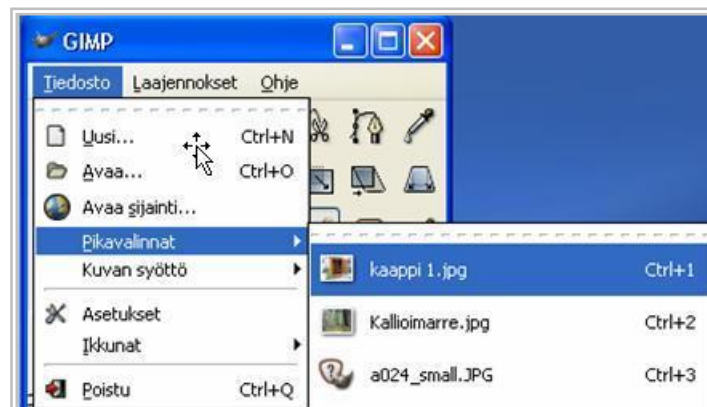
GIMP

Tiedosto Laajennokset Ohje

Uusi... Ctrl+N
Avaa... Ctrl+O
Avaa sijainti...
Pikavalinnat
Kuvan syöttö
Asetukset
Ikkunat
Poistu Ctrl+Q

kaappi 1.jpg Ctrl+1
Kallioimarre.jpg Ctrl+2
a024_small.JPG Ctrl+3